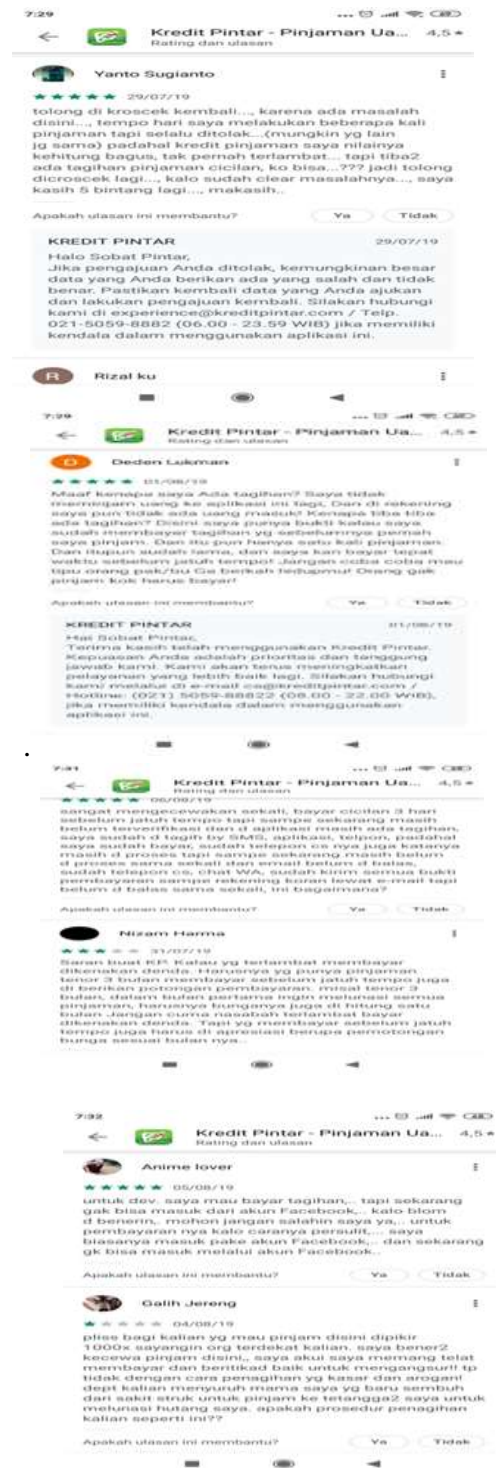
7:29

Kredit Pintar - Pinjaman Ua... 4,5 ★
Rating dan ulasan

Yanto Sugianto
★★★★★ 29/07/19
tolong di kroscek kembali..., karena ada masalah disini..., tempo hari saya melakukan beberapa kali pinjaman tapi selalu ditolak...(mungkin yg lain jg sama) padahal kredit pinjaman saya nilainya kehitung bagus, tak pernah terlambat... tapi tiba2 ada tagihan pinjaman cicilan, ko bisa...??? jadi tolong dicrosek lagi..., kalo sudah clear masalahnya..., saya kasih 5 bintang lagi..., makasih..

Apakah ulasan ini membantu? Ya Tidak

KREDIT PINTAR 29/07/19
Halo Sobat Pintar,
Jika pengajuan Anda ditolak, kemungkinan besar data yang Anda berikan ada yang salah dan tidak benar. Pastikan kembali data yang Anda ajukan dan lakukan pengajuan kembali. Silakan hubungi kami di experience@kreditpintar.com / Telp. 021-5059-8882 (06.00 - 23.59 WIB) jika memiliki kendala dalam menggunakan aplikasi ini.

Rizal ku

7:29

Kredit Pintar - Pinjaman Ua... 4,5 ★
Rating dan ulasan

Deden Lukman
★★★★★ 01/08/19
Maaf kenapa saya Ada tagihan? Saya tidak meminjam uang ke aplikasi ini lagi, Dan di rekening saya pun tidak ada uang masuk! Kenapa tiba tiba ada tagihan? Disini saya punya bukti kalau saya sudah membayar tagihan yg sebelumnya pernah saya pinjam. Dan itu pun hanya satu kali pinjaman. Dan itupun sudah lama, dan saya kan bayar tepat waktu sebelum jatuh tempo! Jangan coba coba mau tipu orang pak/bu Ga berkah hidupmu! Orang gak pinjam kok harus bayar!

Apakah ulasan ini membantu? Ya Tidak

KREDIT PINTAR 01/08/19
Hai Sobat Pintar,
Terima kasih telah menggunakan Kredit Pintar. Kepuasan Anda adalah prioritas dan tanggung jawab kami. Kami akan terus meningkatkan pelayanan yang lebih baik lagi. Silakan hubungi kami melalui di e-mail cs@kreditpintar.com / Hotline: (021) 5059-88882 (06.00 - 22.00 WIB), jika memiliki kendala dalam menggunakan aplikasi ini.

7:31

Kredit Pintar - Pinjaman Ua... 4,5 ★
Rating dan ulasan
★★★★★ 06/08/19
sangat mengecewakan sekali, bayar cicilan 3 hari sebelum jatuh tempo tapi sampe sekarang masih belum terverifikasi dan d aplikasi masih ada tagihan, saya sudah d tagih by SMS, aplikasi, telpon, padahal saya sudah bayar, sudah telepon cs nya juga katanya masih d proses tapi sampe sekarang masih belum d proses semua sekali dan email belum d balas, sudah telepon cs, chat WA, sudah kirim semua bukti pembayaran sampe rekening koran lewat e-mail tapi belum d balas sama sekali, ini bagaimana?

Apakah ulasan ini membantu? Ya Tidak

Nizam Harma
★★★ 31/07/19
Saran buat KP. Kalau yg terlambat membayar dikenakan denda. Harusnya yg punya pinjaman tenor 3 bulan membayar sebelum jatuh tempo juga di berikan potongan pembayaran. misal tenor 3 bulan, dalam bulan pertama ingin melunasi semua pinjaman, harusnya bunganya juga di hitung satu bulan Jangan cuma nasabah terlambat bayar dikenakan denda. Tapi yg membayar sebelum jatuh tempo juga harus di apresiasi berupa pemotongan bunga sesuai bulan nya..

7:32

Kredit Pintar - Pinjaman Ua... 4,5 ★
Rating dan ulasan

Anime lover
★★★★★ 05/08/19
untuk dev. saya mau bayar tagihan... tapi sekarang gak bisa masuk dari akun Facebook... kalo blom d benerin... mohon jangan salahin saya ya... untuk pembayaran nya kalo caranya persulit... saya biasanya pake akun Facebook... dan sekarang gk bisa masuk melalui akun Facebook...

Apakah ulasan ini membantu? Ya Tidak

Galih Jereng
★ 04/08/19
plise bagi kalian yg mau pinjam disini dipikir 1000x sayangin org terdekat kalian. saya bener2 kecewa pinjam disini,, saya akui saya memang telat membayar dan bertikad baik untuk mengangsur!! tp tidak dengan cara penagihan yg kasar dan arogan! dept kalian menyuruh mama saya yg baru sembuh dari sakit struk untuk pinjam ke tetangga2 saya untuk melunasi hutang saya. apakah prosedur penagihan kalian seperti ini??

Apakah ulasan ini membantu? Ya Tidak